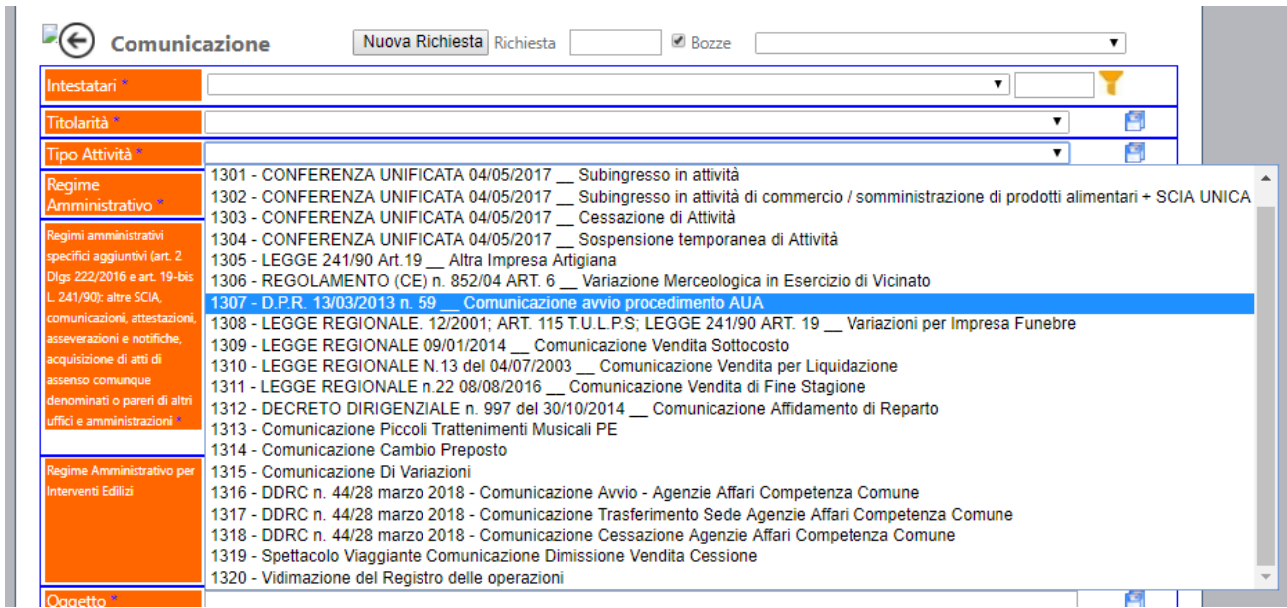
Comunicazione

Nuova Richiesta Richiesta

Bozze

Intestatari *

Titolarità *

Tipo Attività *

Regime Amministrativo *

Regimi amministrativi specifici aggiuntivi (art. 2 Dlgs 222/2016 e art. 19-bis L. 241/90): altre SCIA, comunicazioni, attestazioni, asseverazioni e notifiche, acquisizione di atti di assenso comunque denominati o pareri di altri uffici e amministrazioni *

Regime Amministrativo per Interventi Edilizi

Oggetto *

1301 - CONFERENZA UNIFICATA 04/05/2017 __ Subingresso in attività
1302 - CONFERENZA UNIFICATA 04/05/2017 __ Subingresso in attività di commercio / somministrazione di prodotti alimentari + SCIA UNICA
1303 - CONFERENZA UNIFICATA 04/05/2017 __ Cessazione di Attività
1304 - CONFERENZA UNIFICATA 04/05/2017 __ Sospensione temporanea di Attività
1305 - LEGGE 241/90 Art.19 __ Altra Impresa Artigiana
1306 - REGOLAMENTO (CE) n. 852/04 ART. 6 __ Variazione Merceologica in Esercizio di Vicinato
1307 - D.P.R. 13/03/2013 n. 59 __ Comunicazione avvio procedimento AUA
1308 - LEGGE REGIONALE. 12/2001; ART. 115 T.U.L.P.S; LEGGE 241/90 ART. 19 __ Variazioni per Impresa Funebre
1309 - LEGGE REGIONALE 09/01/2014 __ Comunicazione Vendita Sottocosto
1310 - LEGGE REGIONALE N.13 del 04/07/2003 __ Comunicazione Vendita per Liquidazione
1311 - LEGGE REGIONALE n.22 08/08/2016 __ Comunicazione Vendita di Fine Stagione
1312 - DECRETO DIRIGENZIALE n. 997 del 30/10/2014 __ Comunicazione Affidamento di Reparto
1313 - Comunicazione Piccoli Trattenimenti Musicali PE
1314 - Comunicazione Cambio Preposto
1315 - Comunicazione Di Variazioni
1316 - DDRC n. 44/28 marzo 2018 - Comunicazione Avvio - Agenzie Affari Competenza Comune
1317 - DDRC n. 44/28 marzo 2018 - Comunicazione Trasferimento Sede Agenzie Affari Competenza Comune
1318 - DDRC n. 44/28 marzo 2018 - Comunicazione Cessazione Agenzie Affari Competenza Comune
1319 - Spettacolo Viaggiante Comunicazione Dimissione Vendita Cessione
1320 - Vidimazione del Registro delle operazioni